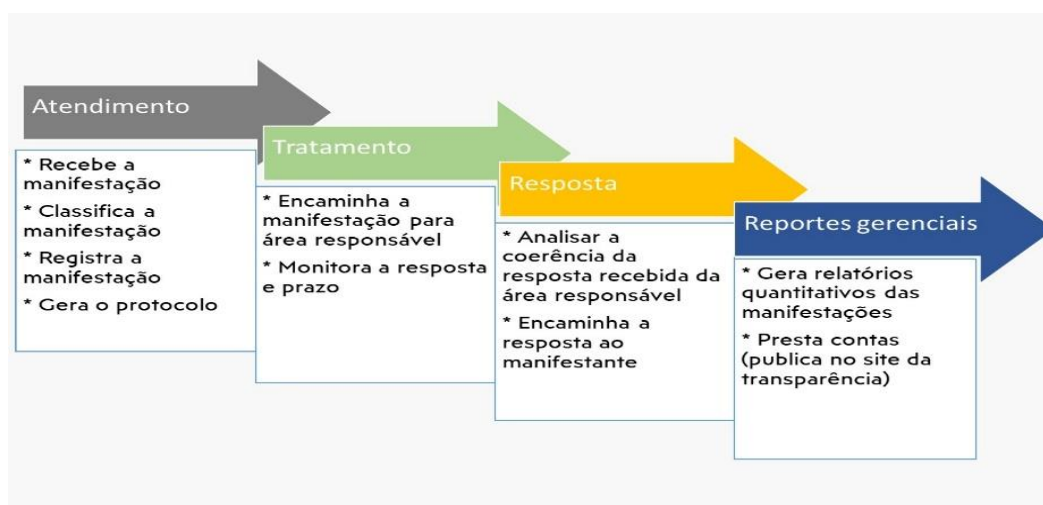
Atendimento

* Recebe a manifestação

* Classifica a manifestação

* Registra a manifestação

* Gera o protocolo

Tratamento

* Encaminha a manifestação para área responsável

* Monitora a resposta e prazo

Resposta

* Analisar a coerência da resposta recebida da área responsável

* Encaminha a resposta ao manifestante

Reportes gerenciais

* Gera relatórios quantitativos das manifestações

* Presta contas (publica no site da transparência)